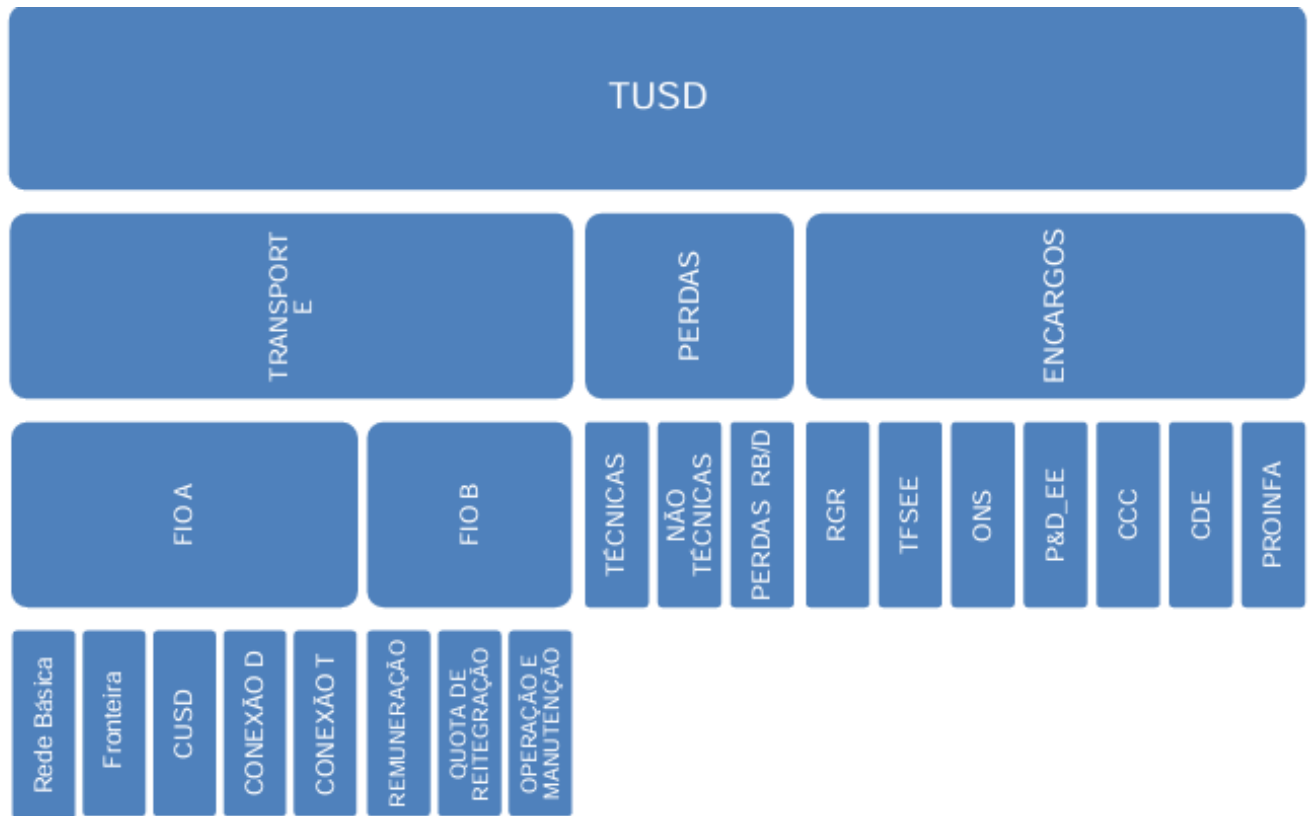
TUSD

TRANSPORT E

PERDAS

ENCARGOS

FIO A

FIO B

TÉCNICAS

NÃO TÉCNICAS

PERDAS RB/D

RGR

TFSEE

ONS

P&D_EE

CCC

CDE

PROINFA

Rede Básica

Fronteira

CUSD

CONEXÃO D

CONEXÃO T

REMUNERAÇÃO

QUOTA DE REITEGRAÇÃO

OPERAÇÃO E MANUTENÇÃO